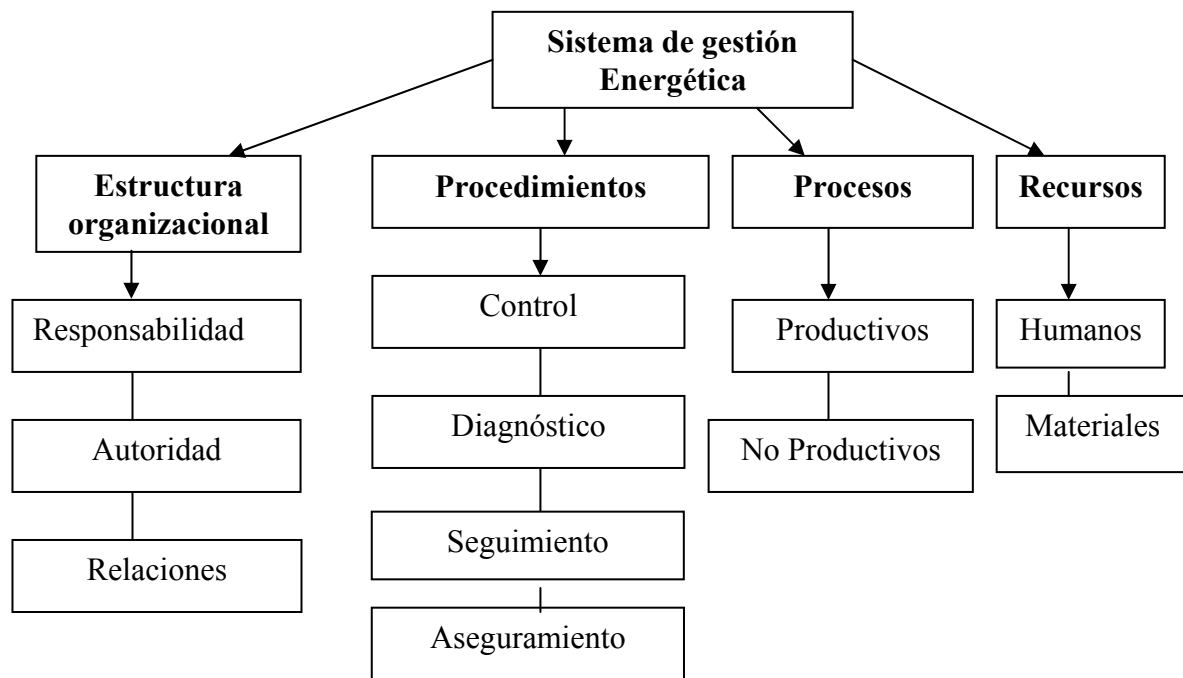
Sistema de gestión Energética

Estructura organizacional

Responsabilidad

Autoridad

Relaciones

Procedimientos

Control

Diagnóstico

Seguimiento

Aseguramiento

Procesos

Productivos

No Productivos

Recursos

Humanos

Materiales